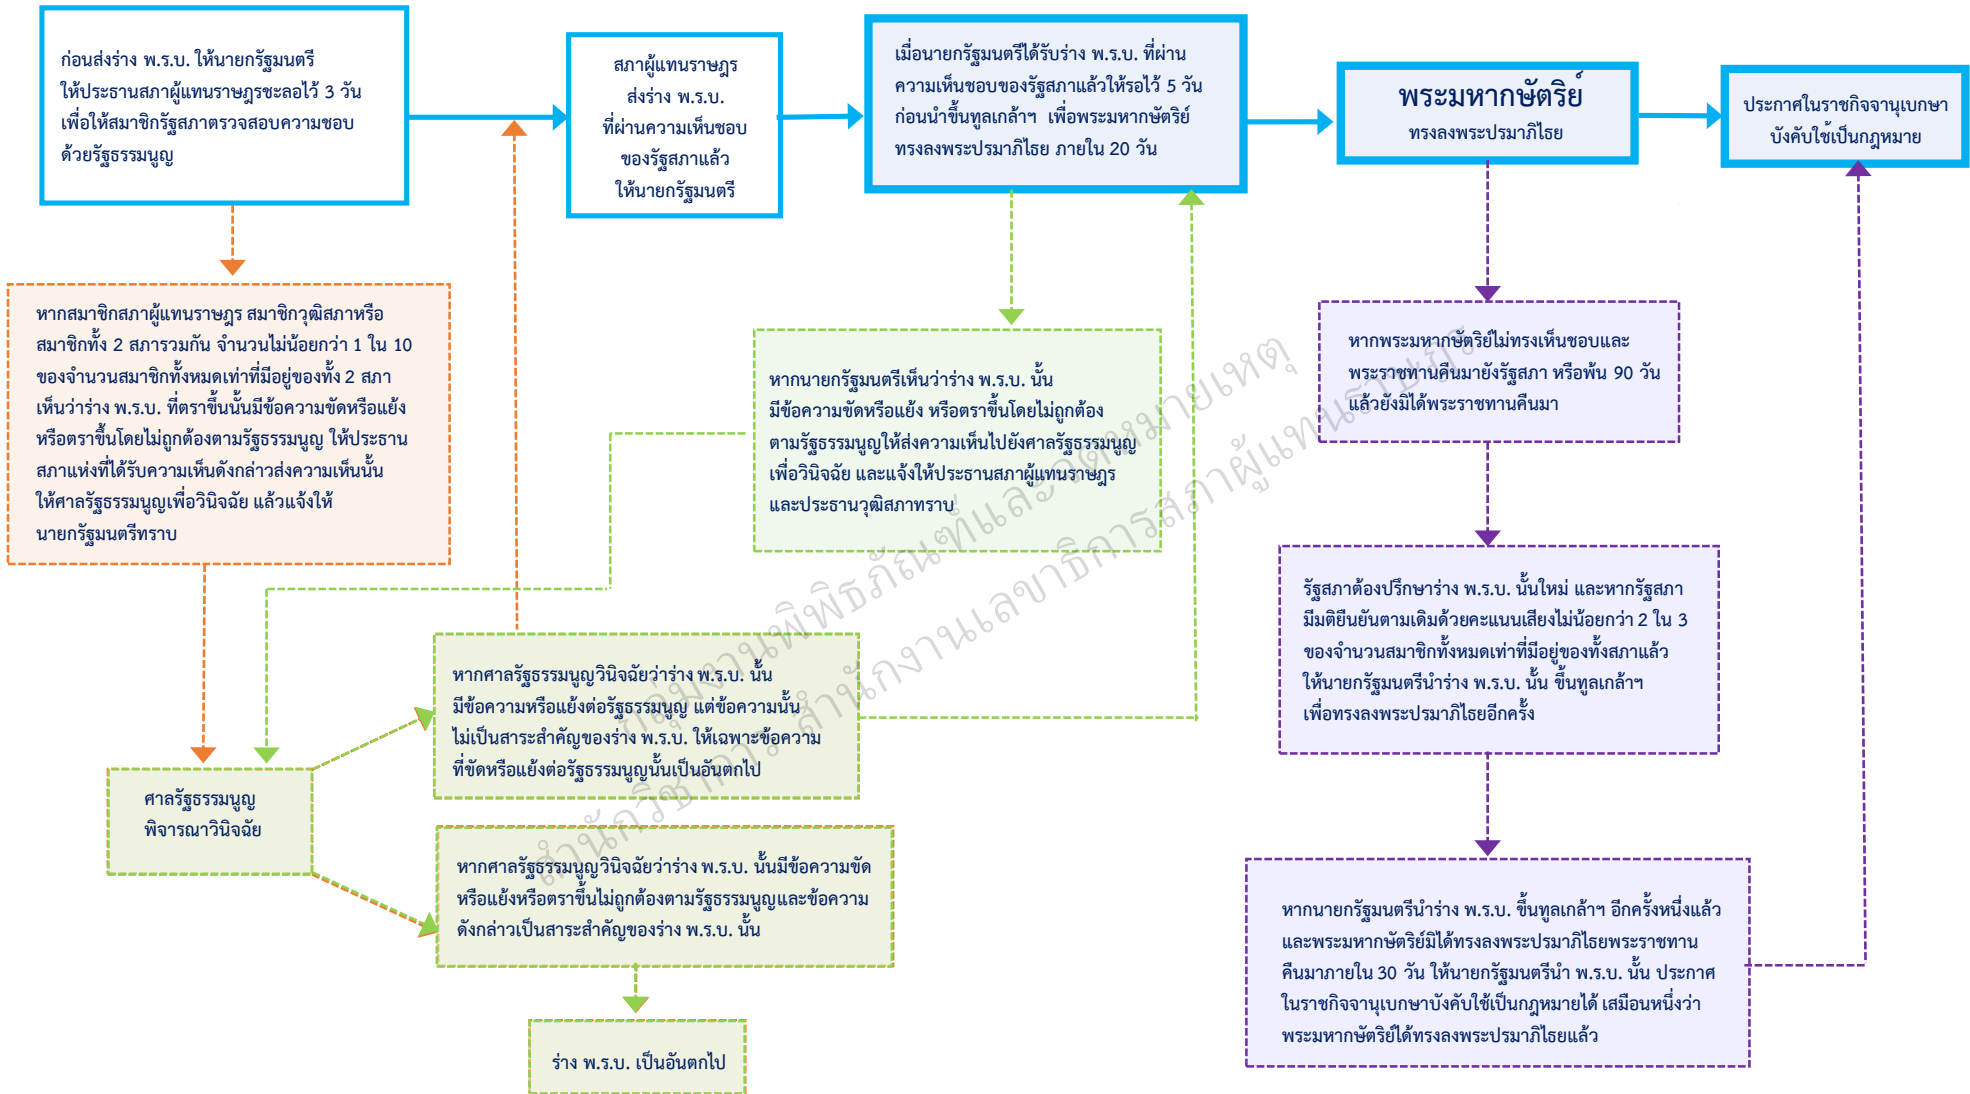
ก่อนส่งร่าง พ.ร.บ. ให้นายกรัฐมนตรี ให้ประธานสภาผู้แทนราษฎรชะลอไว้ 3 วัน เพื่อให้สมาชิกรัฐสภาตรวจสอบความชอบด้วยรัฐธรรมนูญ

สภาผู้แทนราษฎร ส่งร่าง พ.ร.บ. ที่ผ่านความเห็นชอบของรัฐสภาแล้ว ให้นายกรัฐมนตรี

เมื่อนายกรัฐมนตรีได้รับร่าง พ.ร.บ. ที่ผ่านความเห็นชอบของรัฐสภาแล้วให้รอไว้ 5 วัน ก่อนนำขึ้นทูลเกล้าฯ เพื่อพระมหากษัตริย์ทรงลงพระปรมาภิไธย ภายใน 20 วัน

พระมหากษัตริย์
ทรงลงพระปรมาภิไธย

ประกาศในราชกิจจานุเบกษา บังคับใช้เป็นกฎหมาย

หากสมาชิกสภาผู้แทนราษฎร สมาชิกวุฒิสภาหรือสมาชิกทั้ง 2 สภารวมกัน จำนวนไม่น้อยกว่า 1 ใน 10 ของจำนวนสมาชิกทั้งหมดเท่าที่มีอยู่ของทั้ง 2 สภา เห็นว่าร่าง พ.ร.บ. ที่ตราขึ้นนั้นมีข้อความขัดหรือแย้งหรือตราขึ้นโดยไม่ถูกต้องตามรัฐธรรมนูญ ให้ประธานสภาแห่งที่ได้รับความเห็นดังกล่าวส่งความเห็นนั้นให้ศาลรัฐธรรมนูญเพื่อวินิจฉัย แล้วแจ้งให้นายกรัฐมนตรีทราบ

หากนายกรัฐมนตรีเห็นว่าร่าง พ.ร.บ. นั้น มีข้อความขัดหรือแย้ง หรือตราขึ้นโดยไม่ถูกต้องตามรัฐธรรมนูญให้ส่งความเห็นไปยังศาลรัฐธรรมนูญเพื่อวินิจฉัย และแจ้งให้ประธานสภาผู้แทนราษฎรและประธานวุฒิสภาทราบ

หากพระมหากษัตริย์ไม่ทรงเห็นชอบและพระราชทานคืนมายังรัฐสภา หรือพ้น 90 วัน แล้วยังมิได้พระราชทานคืนมา

รัฐสภาต้องปรึกษาร่าง พ.ร.บ. นั้นใหม่ และหากรัฐสภามีมติยืนยันตามเดิมด้วยคะแนนเสียงไม่น้อยกว่า 2 ใน 3 ของจำนวนสมาชิกทั้งหมดเท่าที่มีอยู่ของทั้งสภาแล้ว ให้นายกรัฐมนตรีนำร่าง พ.ร.บ. นั้น ขึ้นทูลเกล้าฯ เพื่อทรงลงพระปรมาภิไธยอีกครั้ง

หากศาลรัฐธรรมนูญวินิจฉัยว่าร่าง พ.ร.บ. นั้น มีข้อความหรือแย้งต่อรัฐธรรมนูญ แต่ข้อความนั้นไม่เป็นสาระสำคัญของร่าง พ.ร.บ. ให้เฉพาะข้อความที่ขัดหรือแย้งต่อรัฐธรรมนูญนั้นเป็นอันตกไป

ศาลรัฐธรรมนูญ พิจารณาวินิจฉัย

หากศาลรัฐธรรมนูญวินิจฉัยว่าร่าง พ.ร.บ. นั้นมีข้อความขัดหรือแย้งหรือตราขึ้นไม่ถูกต้องตามรัฐธรรมนูญและข้อความดังกล่าวเป็นสาระสำคัญของร่าง พ.ร.บ. นั้น

ร่าง พ.ร.บ. เป็นอันตกไป

หากนายกรัฐมนตรีนำร่าง พ.ร.บ. ขึ้นทูลเกล้าฯ อีกครั้งหนึ่งแล้ว และพระมหากษัตริย์มิได้ทรงลงพระปรมาภิไธยพระราชทานคืนมาภายใน 30 วัน ให้นายกรัฐมนตรีนำ พ.ร.บ. นั้น ประกาศในราชกิจจานุเบกษาบังคับใช้เป็นกฎหมายได้ เสมือนหนึ่งว่าพระมหากษัตริย์ได้ทรงลงพระปรมาภิไธยแล้ว

ห้องสมุดพิพิธภัณฑ์และจดหมายเหตุ สำนักงานเลขาธิการสภาผู้แทนราษฎร